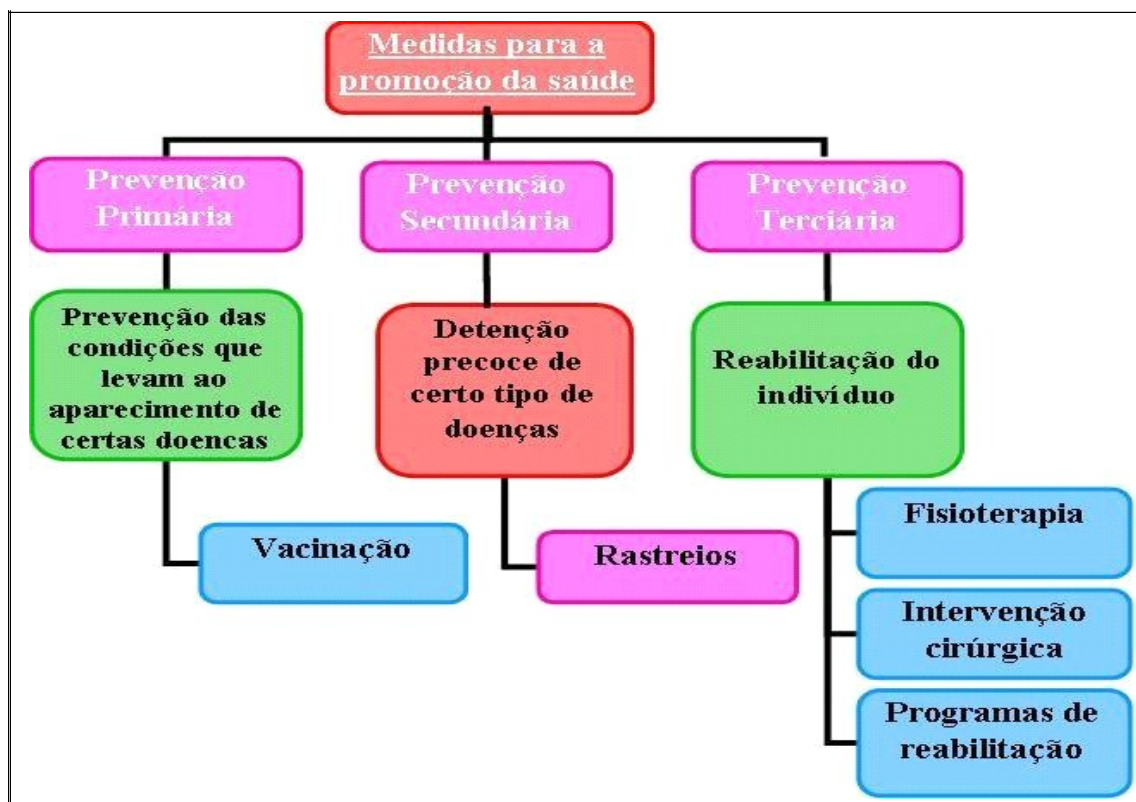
Medidas para a promoção da saúde

Prevenção Primária

Prevenção Secundária

Prevenção Terciária

Prevenção das condições que levam ao aparecimento de certas doencas

Detenção precoce de certo tipo de doenças

Reabilitação do indivíduo

Vacinação

Rastreios

Fisioterapia

Intervenção cirúrgica

Programas de reabilitação